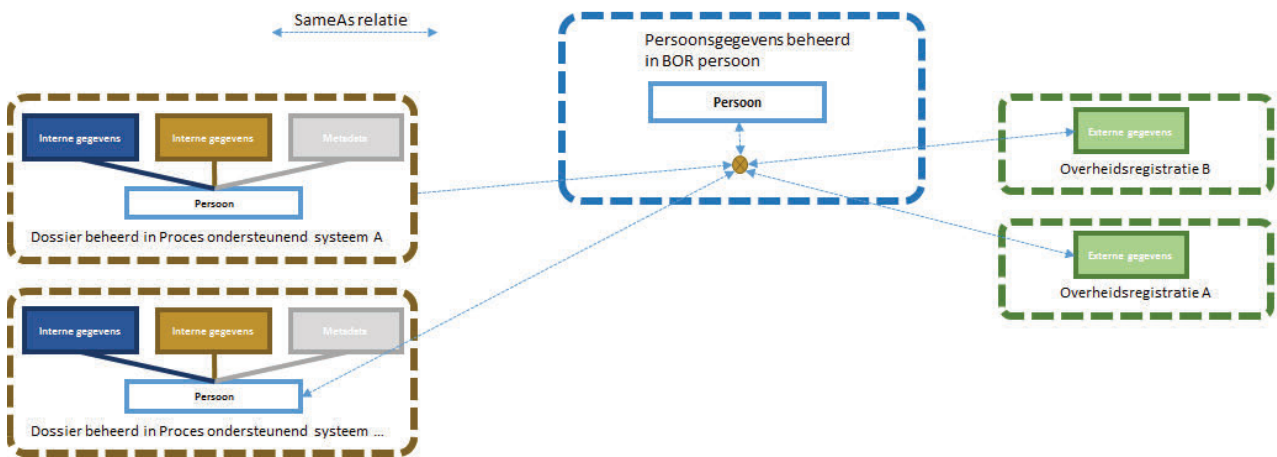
SameAs relatie

Persoonsgegevens beheerd in BOR persoon

Persoon

Interne gegevens

Interne gegevens

Metadata

Persoon

Dossier beheerd in Proces ondersteunend systeem A

Externe gegevens

Overheidsregistratie B

Externe gegevens

Overheidsregistratie A

Interne gegevens

Interne gegevens

Metadata

Persoon

Dossier beheerd in Proces ondersteunend systeem ...